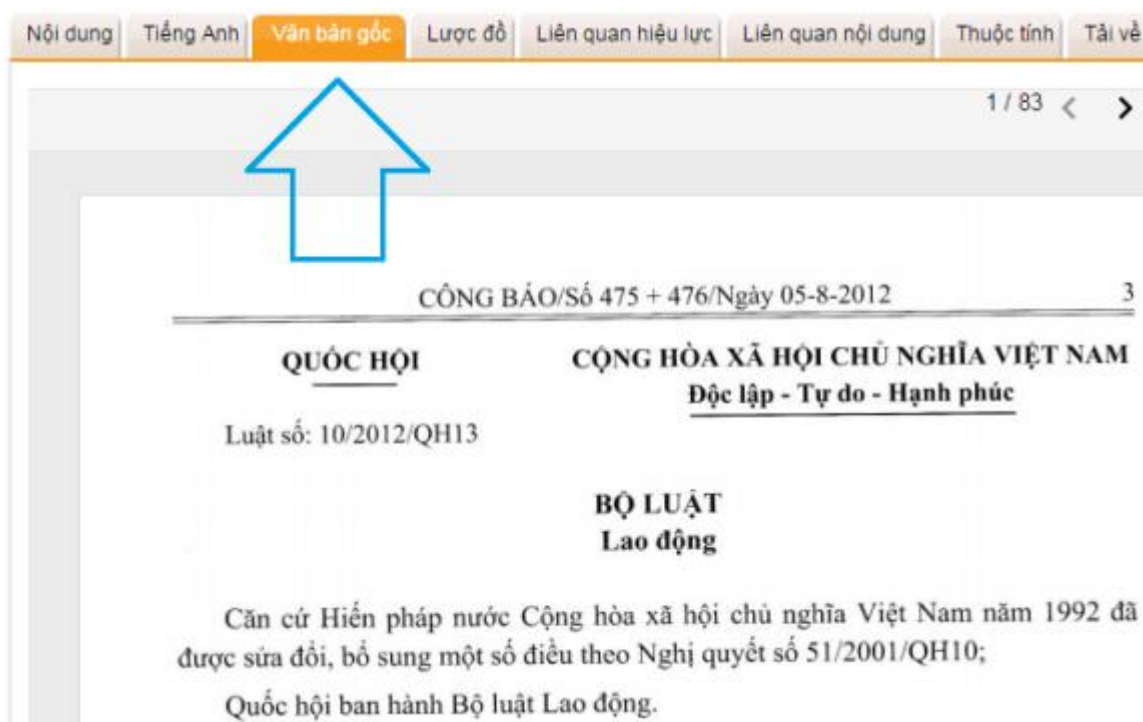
Nội dung | Tiếng Anh | Văn bản gốc | Lược đồ | Liên quan hiệu lực | Liên quan nội dung | Thuộc tính | Tải về

1 / 83 < >

CÔNG BÁO/Số 475 + 476/Ngày 05-8-2012 3

QUỐC HỘI

CỘNG HÒA XÃ HỘI CHỦ NGHĨA VIỆT NAM
Độc lập - Tự do - Hạnh phúc

Luật số: 10/2012/QH13

BỘ LUẬT
Lao động

Căn cứ Hiến pháp nước Cộng hòa xã hội chủ nghĩa Việt Nam năm 1992 đã được sửa đổi, bổ sung một số điều theo Nghị quyết số 51/2001/QH10;

Quốc hội ban hành Bộ luật Lao động.